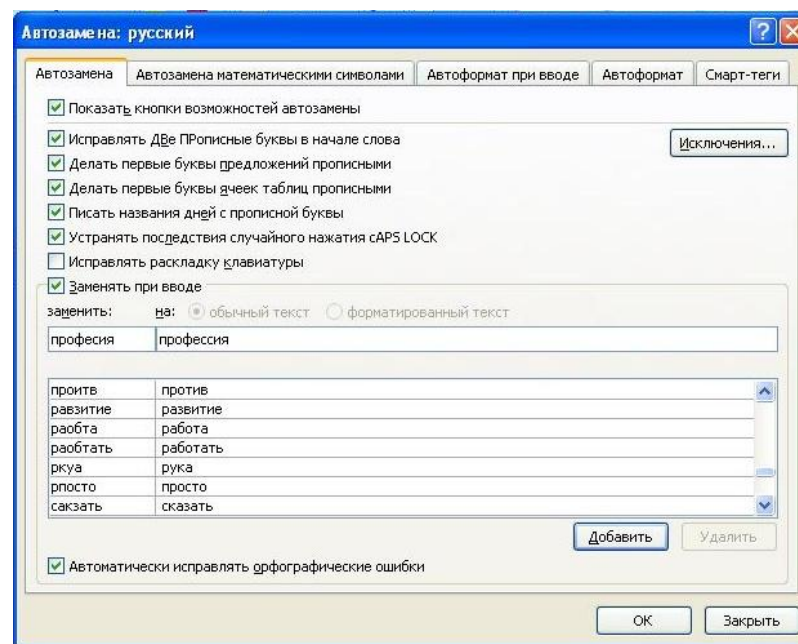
Автозамена: русский

Автозамена | Автозамена математическими символами | Автоформат при вводе | Автоформат | Смарт-теги

Показать кнопки возможностей автозамены

Исправлять ДВе ПРописные буквы в начале слова

Исключения...

Делать первые буквы предложений прописными

Делать первые буквы ячеек таблиц прописными

Писать названия дней с прописной буквы

Устранять последствия случайного нажатия cAPS LOCK

Исправлять раскладку клавиатуры

Заменять при вводе

заменить: на: обычный текст форматированный текст

| професия | профессия |
|---|---|

| | |
|---|---|
| проитв | против |
| равзитие | развитие |
| раобта | работа |
| раобтать | работать |
| ркуа | рука |
| рпосто | просто |
| саказть | сказать |

Добавить Удалить

Автоматически исправлять орфографические ошибки

OK Закрыть